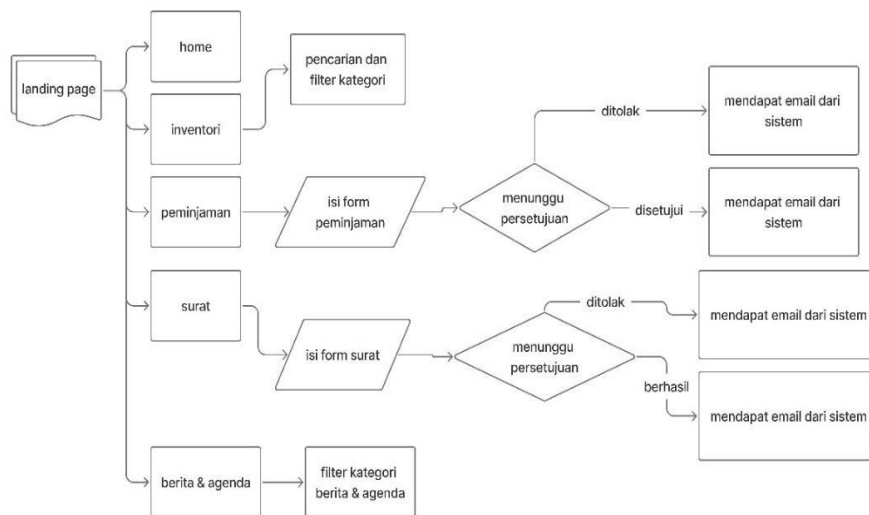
landing page

home

inventori

pencarian dan filter kategori

peminjaman

isi form peminjaman

menunggu persetujuan

ditolak

mendapat email dari sistem

disetujui

mendapat email dari sistem

surat

isi form surat

menunggu persetujuan

ditolak

mendapat email dari sistem

berhasil

mendapat email dari sistem

berita & agenda

filter kategori berita & agenda